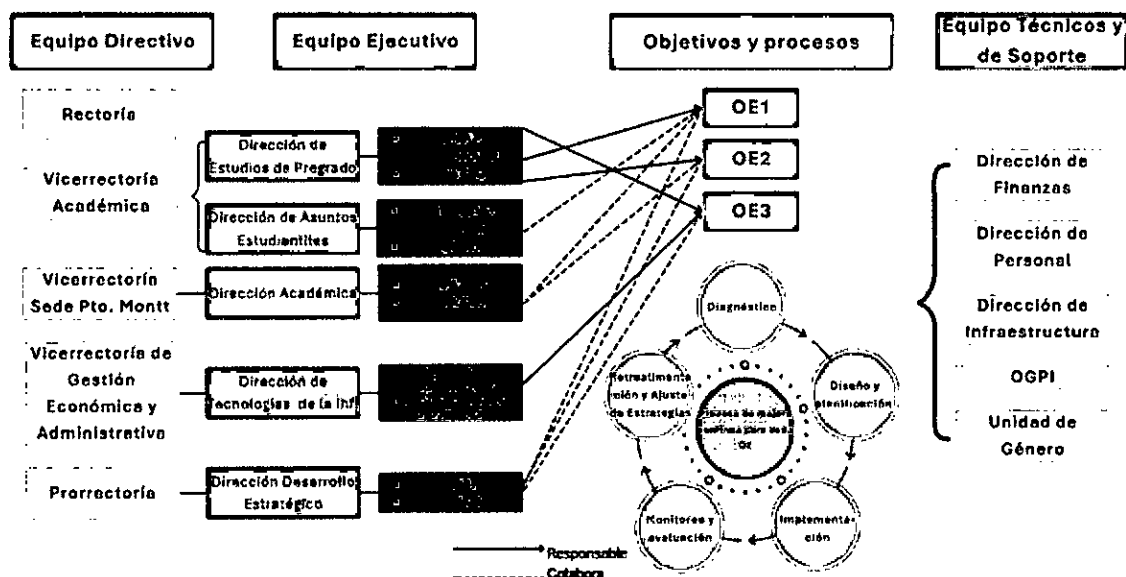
Equipo Directivo

Equipo Ejecutivo

Objetivos y procesos

Equipo Técnicos y de Soporte

Rectoría

Vicerrectoría Académica

Dirección de Estudios de Pregrado

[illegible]

Dirección de Asuntos Estudiantiles

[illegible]

Vicerrectoría Sede Pto. Montt

Dirección Académica

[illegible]

Vicerrectoría de Gestión Económica y Administrativa

Dirección de Tecnologías de la Inf

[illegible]

Prorrectoría

Dirección Desarrollo Estratégico

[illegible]

OE1

OE2

OE3

Diagnóstico

Diseño y planificación

Implementación

Monitoreo y evaluación

Retroalimentación y Ajuste de Estrategias

Proceso de mejora continua para los OE

Dirección de Finanzas

Dirección de Personal

Dirección de Infraestructura

OGPI

Unidad de Género

Responsable

Colabora